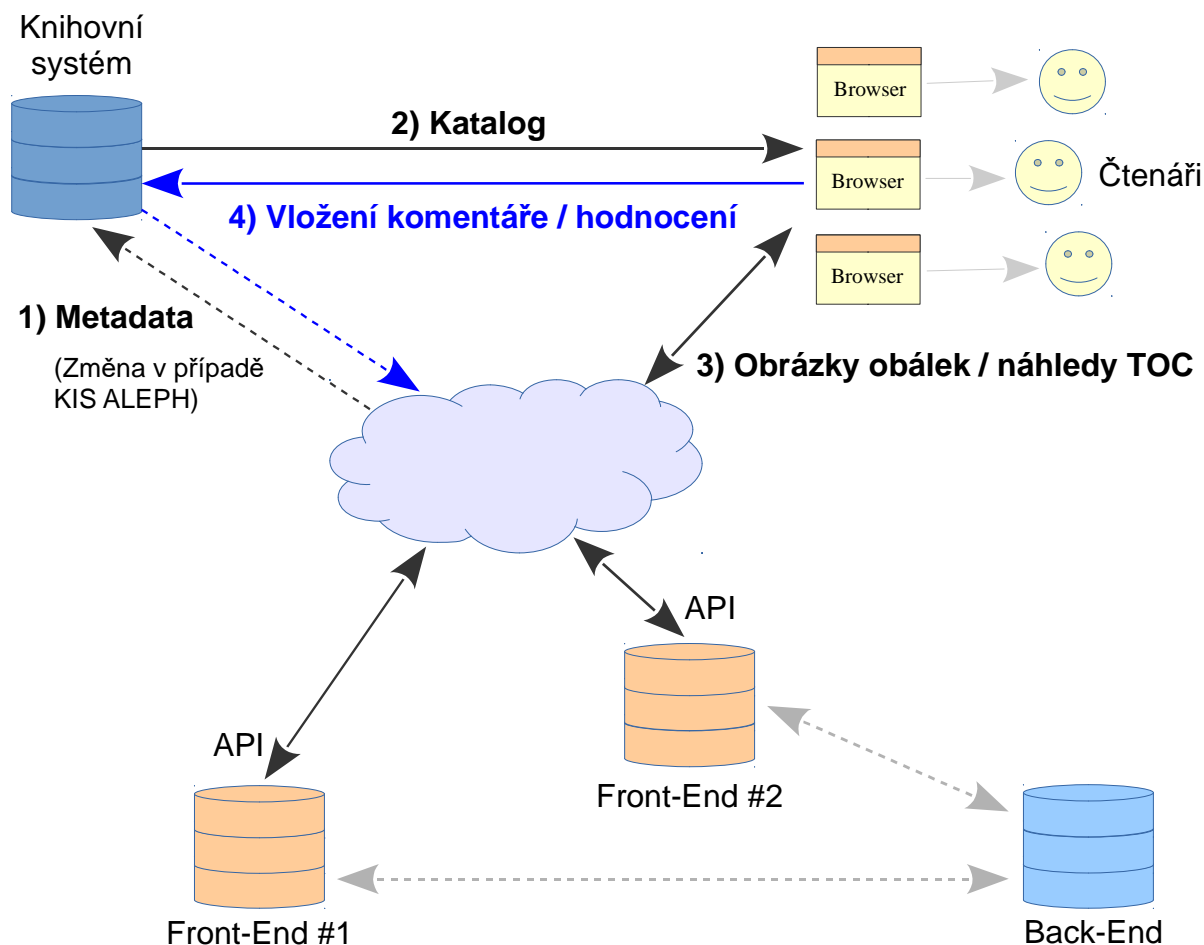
Knihovní systém

Browser

Browser

Browser

Čtenáři

2) Katalog

4) Vložení komentáře / hodnocení

1) Metadata

(Změna v případě KIS ALEPH)

3) Obrázky obálek / náhledy TOC

API

API

Front-End #2

Front-End #1

Back-End